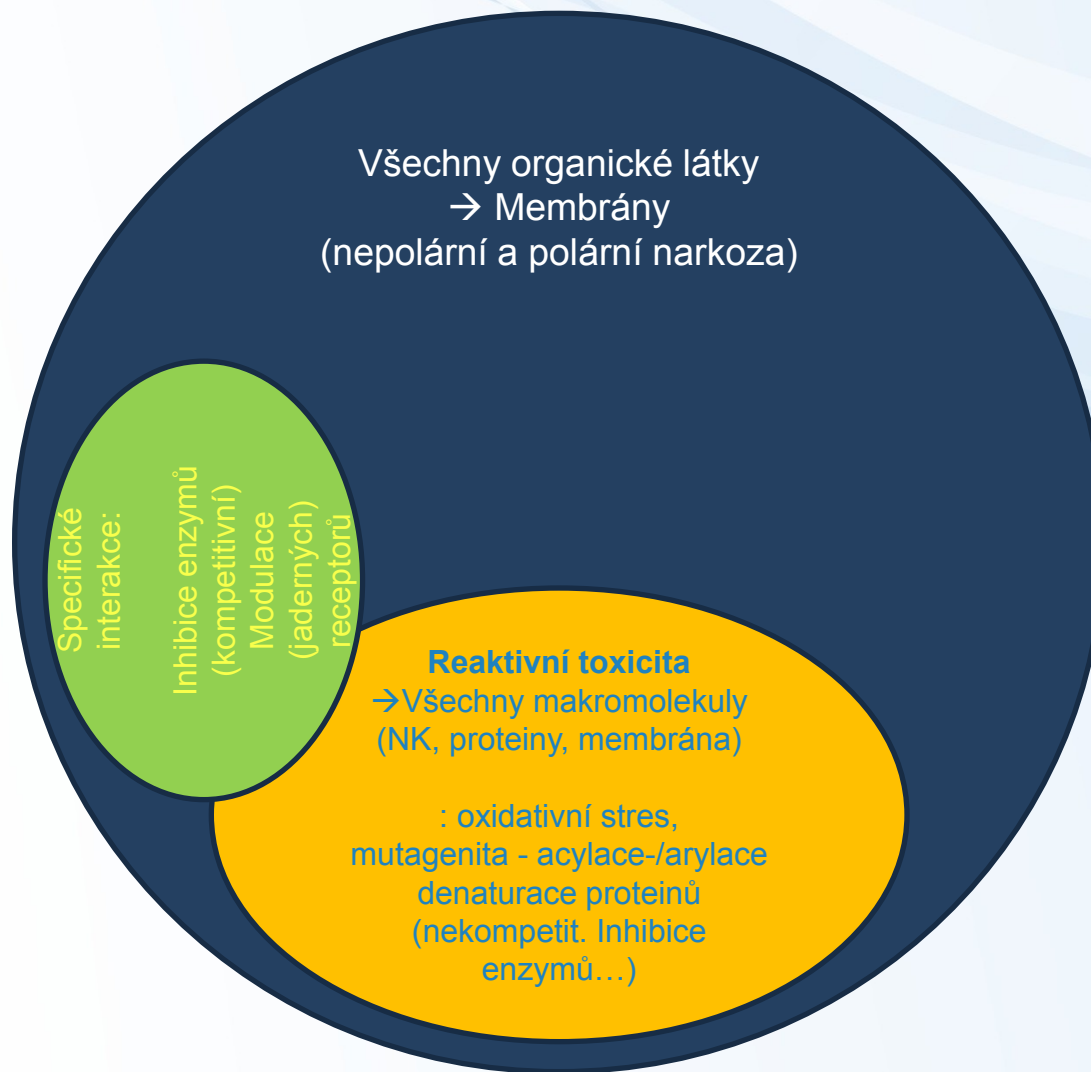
Všechny organické látky
→ Membrány
(nepolární a polární narkoza)

Specifické interakce:

Inhibice enzymů (kompetitivní)
Modulace (jaderných) receptorů

**Reaktivní toxicita**
→Všechny makromolekuly
(NK, proteiny, membrána)

: oxidativní stres,
mutagenita - acylace-/arylace
denaturace proteinů
(nekompetit. Inhibice
enzymů…)